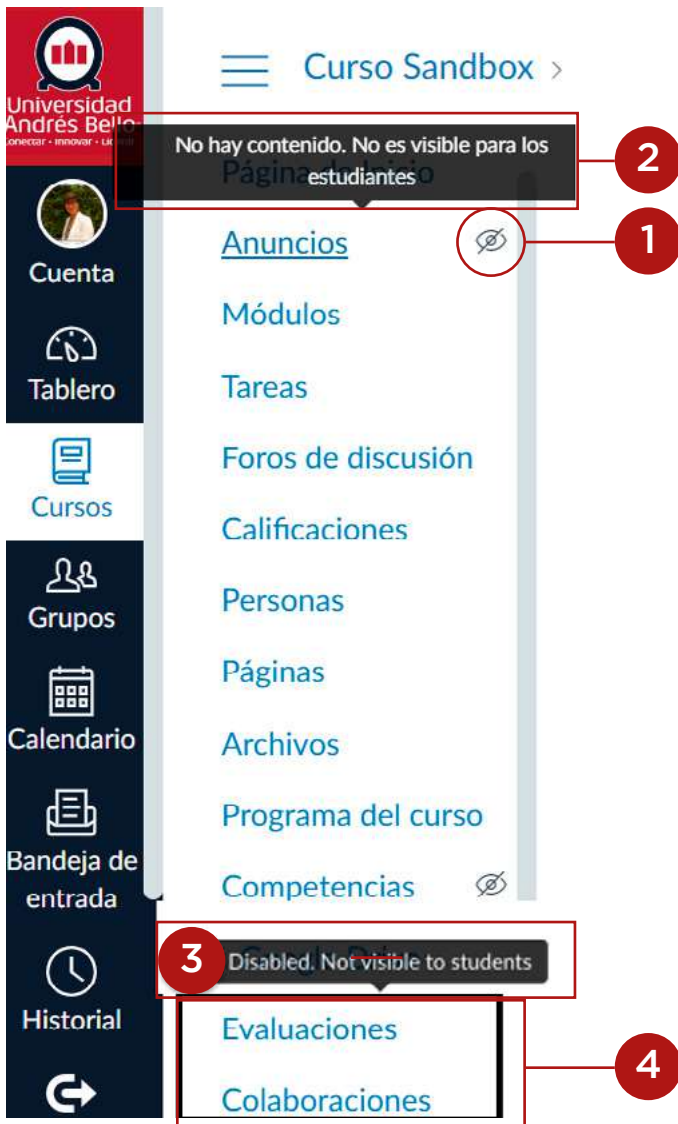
Universidad Andrés Bello
Conectar · Innovar · Liderar

Cuenta

Tablero

Cursos

Grupos

Calendario

Bandeja de entrada

Historial

Curso Sandbox >

No hay contenido. No es visible para los estudiantes

2

Página de Inicio

Anuncios

1

Módulos

Tareas

Foros de discusión

Calificaciones

Personas

Páginas

Archivos

Programa del curso

Competencias

3

Disabled. Not visible to students

Evaluaciones

Colaboraciones

4